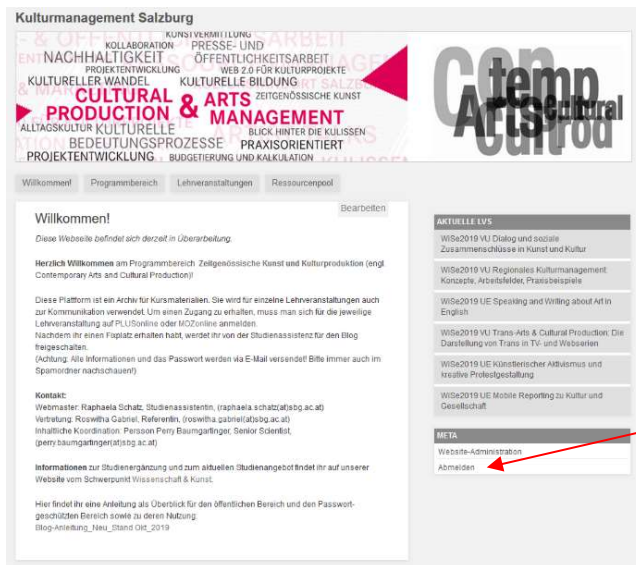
Kulturmanagement Salzburg

KUNSTVERMITTLUNG
KOLLABORATION
PRESSE- UND
NACHHALTIGKEIT
ÖFFENTLICHKEITSARBEIT
PROJEKTENTWICKLUNG
WEB 2.0 FÜR KULTURPROJEKTE
KULTURELLER WANDEL
KULTURELLE BILDUNG
CULTURAL & ARTS
ZEITGENÖSSISCHE KUNST
PRODUCTION & MANAGEMENT
ALLTAGSKULTUR
KULTURELLE
BLICK HINTER DIE KULISSEN
BEDEUTUNGSPROZESSE
PRAXISORIENTIERT
PROJEKTENTWICKLUNG
BUDGETIERUNG UND KALKULATION

Con temp Arts Cultural Prod

Willkommen! | Programmbereich | Lehrveranstaltungen | Ressourcenpool

Bearbeiten

Willkommen!

Diese Webseite befindet sich derzeit in Überarbeitung.

Herzlich Willkommen am Programmbereich Zeitgenössische Kunst und Kulturproduktion (engl. Contemporary Arts and Cultural Production)!

Diese Plattform ist ein Archiv für Kursmaterialien. Sie wird für einzelne Lehrveranstaltungen auch zur Kommunikation verwendet. Um einen Zugang zu erhalten, muss man sich für die jeweilige Lehrveranstaltung auf PLUSonline oder MOZonline anmelden. Nachdem ihr einen Fixplatz erhalten habt, werdet ihr von der Studienassistenz für den Blog freigeschalten.
(Achtung: Alle Informationen und das Passwort werden via E-Mail versendet! Bitte immer auch im Spamordner nachschauen!)

Kontakt:
Webmaster: Raphaela Schatz, Studienassistentin, (raphaela.schatz(at)sbg.ac.at)
Vertretung: Roswitha Gabriel, Referentin, (roswitha.gabriel(at)sbg.ac.at)
Inhaltliche Koordination: Person Perry Baumgartinger, Senior Scientist, (perry.baumgartinger(at)sbg.ac.at)

Informationen zur Studienergänzung und zum aktuellen Studienangebot findet ihr auf unserer Website vom Schwerpunkt Wissenschaft & Kunst.

Hier findet ihr eine Anleitung als Überblick für den öffentlichen Bereich und den Passwortgeschützten Bereich sowie zu deren Nutzung:
Blog-Anleitung_Neu_Stand Okt_2019

AKTUELLE LVS
WiSe2019 VU Dialog und soziale Zusammenschlüsse in Kunst und Kultur
WiSe2019 VU Regionales Kulturmanagement: Konzepte, Arbeitsfelder, Praxisbeispiele
WiSe2019 UE Speaking and Writing about Art in English
WiSe2019 VU Trans-Arts & Cultural Production: Die Darstellung von Trans in TV- und Webserien
WiSe2019 UE Künstlerischer Aktivismus und kreative Protestgestaltung
WiSe2019 UE Mobile Reporting zu Kultur und Gesellschaft

META
Website-Administration
Abmelden